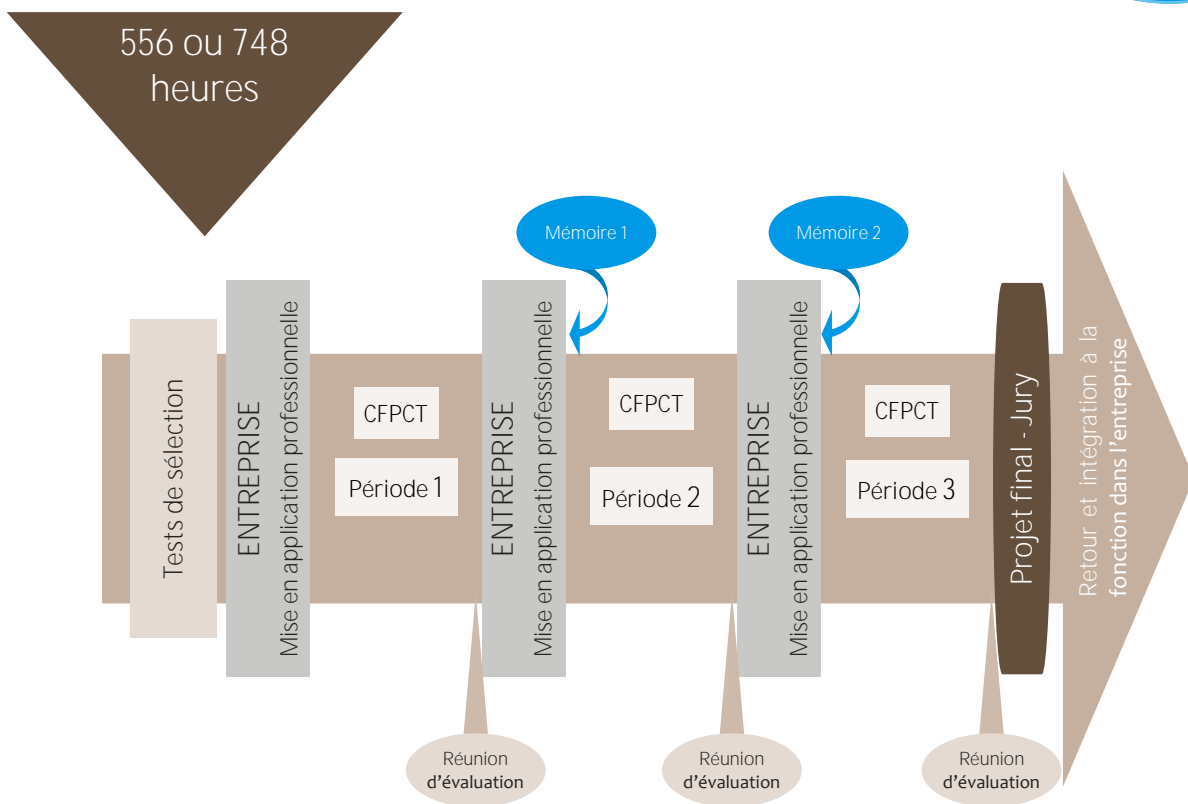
556 ou 748 heures

Mémoire 1

Mémoire 2

Tests de sélection

ENTREPRISE
Mise en application professionnelle

CFPCT

Période 1

ENTREPRISE
Mise en application professionnelle

CFPCT

Période 2

ENTREPRISE
Mise en application professionnelle

CFPCT

Période 3

Projet final - Jury

Retour et intégration à la fonction dans l'entreprise

Réunion d'évaluation

Réunion d'évaluation

Réunion d'évaluation